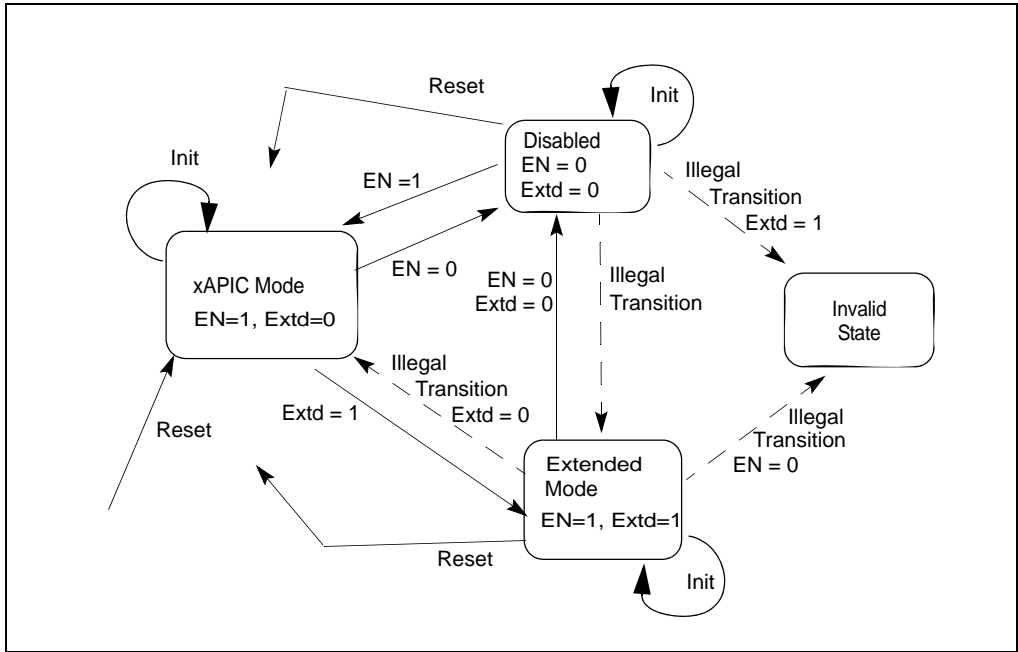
Reset

Init

Disabled
EN = 0
Extd = 0

Init

EN =1

Illegal
Transition
Extd = 1

xAPIC Mode
EN=1, Extd=0

EN = 0

EN = 0
Extd = 0

Illegal
Transition

Invalid
State

Illegal
Transition
Extd = 0

Extd = 1

Reset

Illegal
Transition
EN = 0

Extended
Mode
EN=1, Extd=1

Reset

Init